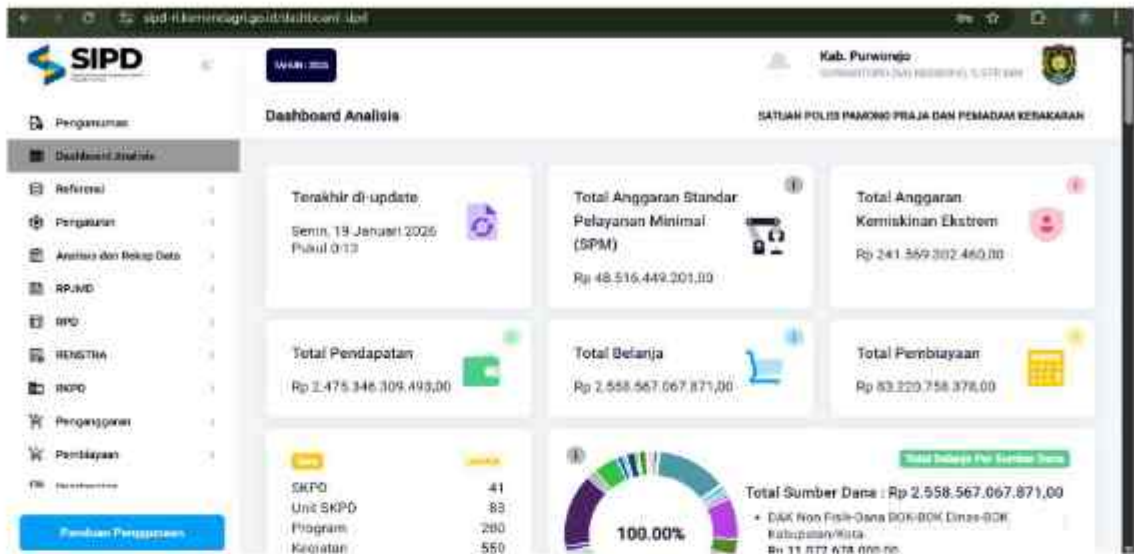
sipd-ri.kemendagri.go.id/dashboard-sipd

SIPD

Pengumuman
Dashboard Analisis
Referensi
Pengaturan
Analisis dan Rekap Data
RPJMD
RPD
RENSTRA
RKPD
Penganggaran
Pembiayaan

Panduan Penggunaan

TAHUN 2026

Dashboard Analisis

Kab. Purworejo
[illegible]

SATUAN POLISI PAMONG PRAJA DAN PEMADAM KEBAKARAN

Terakhir di-update
Senin, 19 Januari 2026
Pukul 0:13

Total Anggaran Standar Pelayanan Minimal (SPM)
Rp 48.516.449.201,00

Total Anggaran Kemiskinan Ekstrem
Rp 241.369.302.460,00

Total Pendapatan
Rp 2.475.346.309.493,00

Total Belanja
Rp 2.558.567.067.871,00

Total Pembiayaan
Rp 83.220.758.378,00

| | |
|---|---|
| SKPD | 41 |
| Unit SKPD | 83 |
| Program | 280 |
| Kegiatan | 550 |

Total Belanja Per Sumber Dana

100.00%

Total Sumber Dana : Rp 2.558.567.067.871,00
• DAK Non Fisik-Dana BOK-BOK Dinas-BOK Kabupaten/Kota
Rp 11.077.678.000,00